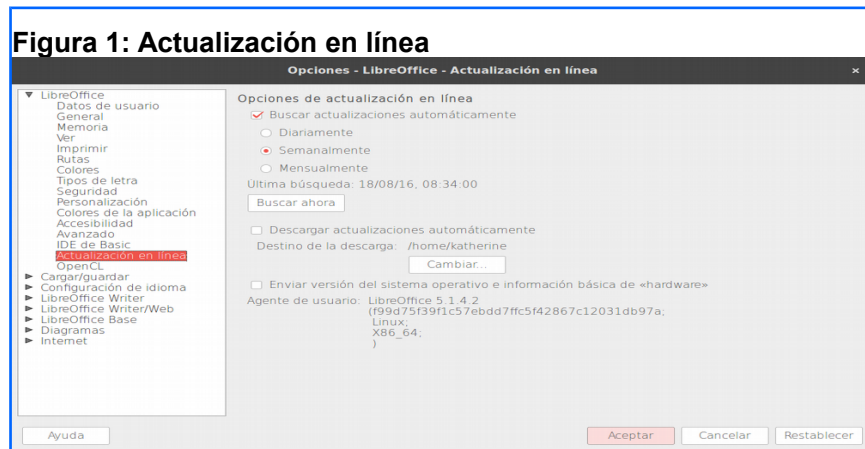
Figura 1: Actualización en línea

Opciones - LibreOffice - Actualización en línea

×

▼ LibreOffice
Datos de usuario
General
Memoria
Ver
Imprimir
Rutas
Colores
Tipos de letra
Seguridad
Personalización
Colores de la aplicación
Accesibilidad
Avanzado
IDE de Basic
Actualización en línea
OpenCL
► Cargar/guardar
► Configuración de idioma
► LibreOffice Writer
► LibreOffice Writer/Web
► LibreOffice Base
► Diagramas
► Internet

Opciones de actualización en línea

Buscar actualizaciones automáticamente

Diariamente

Semanalmente

Mensualmente

Última búsqueda: 18/08/16, 08:34:00

Buscar ahora

Descargar actualizaciones automáticamente

Destino de la descarga: /home/katherine

Cambiar...

Enviar versión del sistema operativo e información básica de «hardware»

Agente de usuario: LibreOffice 5.1.4.2 (f99d75f39f1c57ebdd7ffc5f42867c12031db97a; Linux; X86_64; )

Ayuda

Aceptar

Cancelar

Restablecer